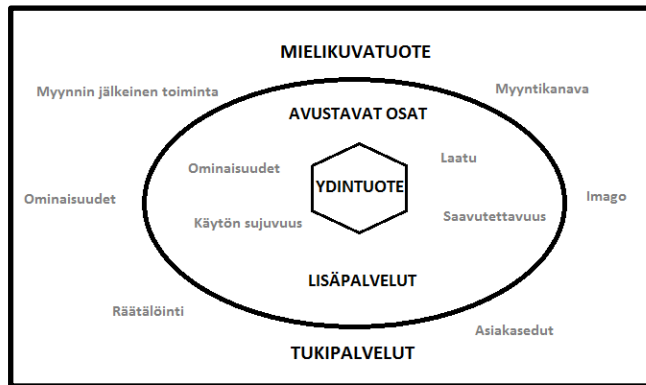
MIELIKUVATUOTE

Myynnin jälkeinen toiminta

Myyntikanava

AVUSTAVAT OSAT

Ominaisuudet

Laatu

YDINTUOTE

Ominaisuudet

Imago

Käytön sujuvuus

Saavutettavuus

LISÄPALVELUT

Räätälöinti

Asiakasedut

TUKIPALVELUT